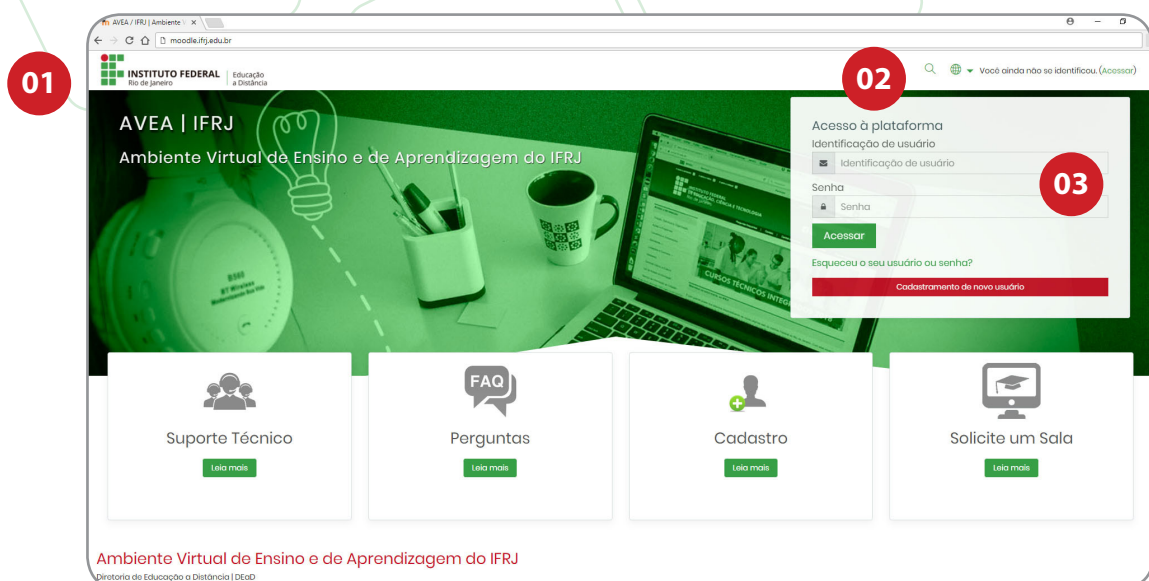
AVEA / IFRJ | Ambiente V ×

moodle.ifrj.edu.br

01

INSTITUTO FEDERAL
Rio de Janeiro

Educação
a Distância

02

Você ainda não se identificou. (Acessar)

AVEA | IFRJ

Ambiente Virtual de Ensino e de Aprendizagem do IFRJ

Acesso à plataforma

Identificação de usuário

Identificação de usuário

03

Senha

Senha

Acessar

Esqueceu o seu usuário ou senha?

Cadastramento de novo usuário

Suporte Técnico

Leia mais

FAQ

Perguntas

Leia mais

Cadastro

Leia mais

Solicite um Sala

Leia mais

Ambiente Virtual de Ensino e de Aprendizagem do IFRJ

Diretoria de Educação a Distância | DEaD